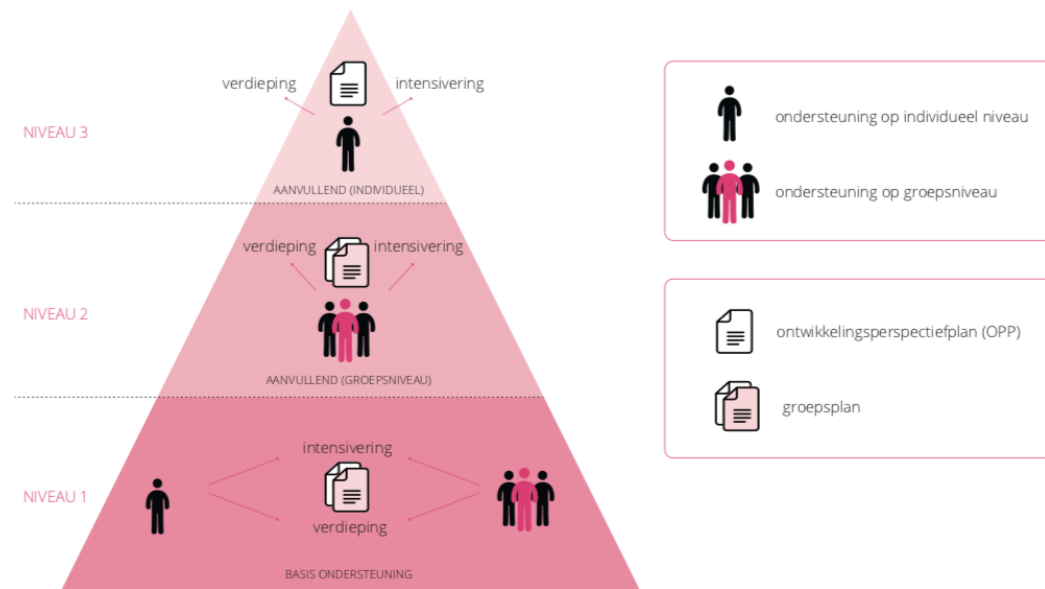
NIVEAU 3

verdieping

intensivering

AANVULLEND (INDIVIDUEEL)

NIVEAU 2

verdieping

intensivering

AANVULLEND (GROEPSNIVEAU)

NIVEAU 1

intensivering

verdieping

BASIS ONDERSTEUNING

ondersteuning op individueel niveau

ondersteuning op groepsniveau

ontwikkelingsperspectiefplan (OPP)

groepsplan